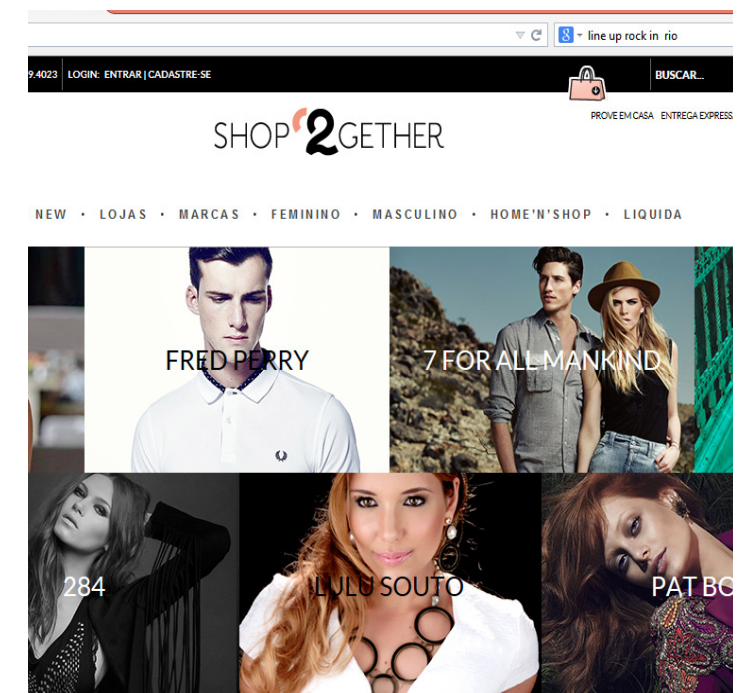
line up rock in rio

9.4023 LOGIN: ENTRAR | CADASTRE-SE

BUSCAR...

PROVE EM CASA ENTREGA EXPRESS

SHOP2GETHER

NEW • LOJAS • MARCAS • FEMININO • MASCULINO • HOME'N'SHOP • LIQUIDA

FRED PERRY

7 FOR ALL MANKIND

284

LULU SOUTO

PAT BO